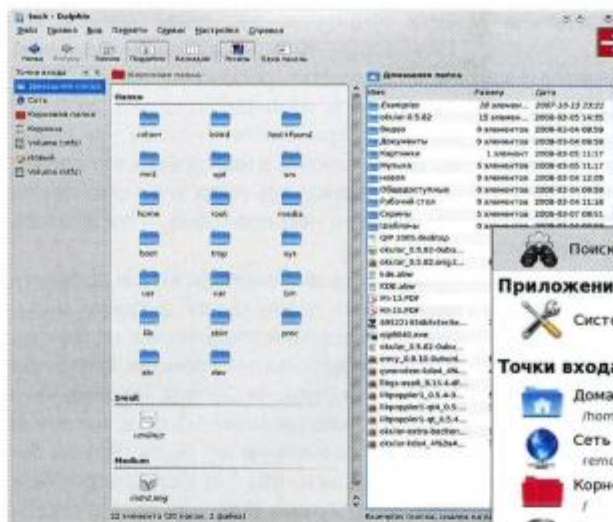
lesck - Dolphin

Файл Правка Вид Перейти Сервис Настройки Справка

Назад Вперёд Значки Подробно Колонки Просмотр Панели

Точки входа

Домашняя папка
Сеть
Корневая папка
Корзина
Volume (sdb)
Volume (sdc)

Корневая папка

Папки

cdrom boot lost+found
mnt opt srv
home root media
boot tmp sys
var usr bin
lib sbin proc
etc dev

Small

vmlinuz

Medium

initrd.img

22 элемента (20 папок, 2 файла)

Домашняя папка

Имя Размер Дата

Examples 28 элемент 2007-10-15 23:21
okular-0.5.82 15 элемент 2008-02-05 14:55
Видео 0 элементов 2008-02-04 08:59
Документы 0 элементов 2008-02-04 08:59
Картинки 1 элемент 2008-02-05 11:17
Музыка 0 элементов 2008-02-05 11:17
новое 0 элементов 2008-02-04 12:09
Общедоступные 0 элементов 2008-02-04 08:59
Рабочий стол 3 элемента 2008-02-04 11:16
Скрипты 5 элементов 2008-02-07 08:51

Поиск

Приложения

Систе

Точки входа

Дома
/hom

Сеть
remo

Корне
/